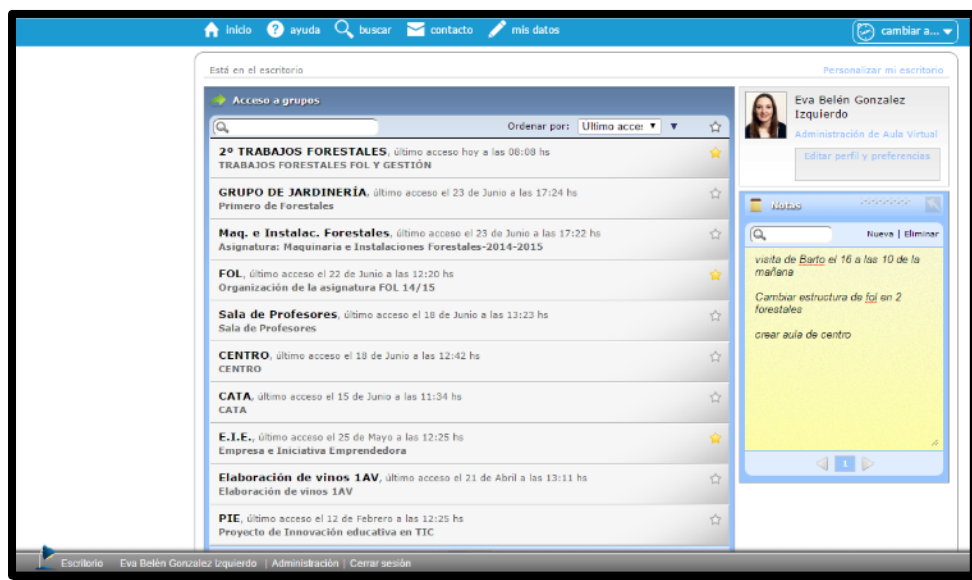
inicio ayuda buscar contacto mis datos cambiar a...

Está en el escritorio

Personalizar mi escritorio

Acceso a grupos

Ordenar por: Ultimo acce:

2º TRABAJOS FORESTALES, último acceso hoy a las 08:08 hs
TRABAJOS FORESTALES FOL Y GESTIÓN

GRUPO DE JARDINERÍA, último acceso el 23 de Junio a las 17:24 hs
Primero de Forestales

Maq. e Instalac. Forestales, último acceso el 23 de Junio a las 17:22 hs
Asignatura: Maquinaria e Instalaciones Forestales-2014-2015

FOL, último acceso el 22 de Junio a las 12:20 hs
Organización de la asignatura FOL 14/15

Sala de Profesores, último acceso el 18 de Junio a las 13:23 hs
Sala de Profesores

CENTRO, último acceso el 18 de Junio a las 12:42 hs
CENTRO

CATA, último acceso el 15 de Junio a las 11:34 hs
CATA

E.I.E., último acceso el 25 de Mayo a las 12:25 hs
Empresa e Iniciativa Emprendedora

Elaboración de vinos 1AV, último acceso el 21 de Abril a las 13:11 hs
Elaboración de vinos 1AV

PIE, último acceso el 12 de Febrero a las 12:25 hs
Proyecto de Innovación educativa en TIC

Eva Belén Gonzalez Izquierdo
Administración de Aula Virtual
Editar perfil y preferencias

Notas
Nueva | Eliminar

visita de Barto el 16 a las 10 de la mañana

Cambiar estructura de fol en 2 forestales

crear aula de centro

1

Escritorio Eva Belén Gonzalez Izquierdo | Administración | Cerrar sesión